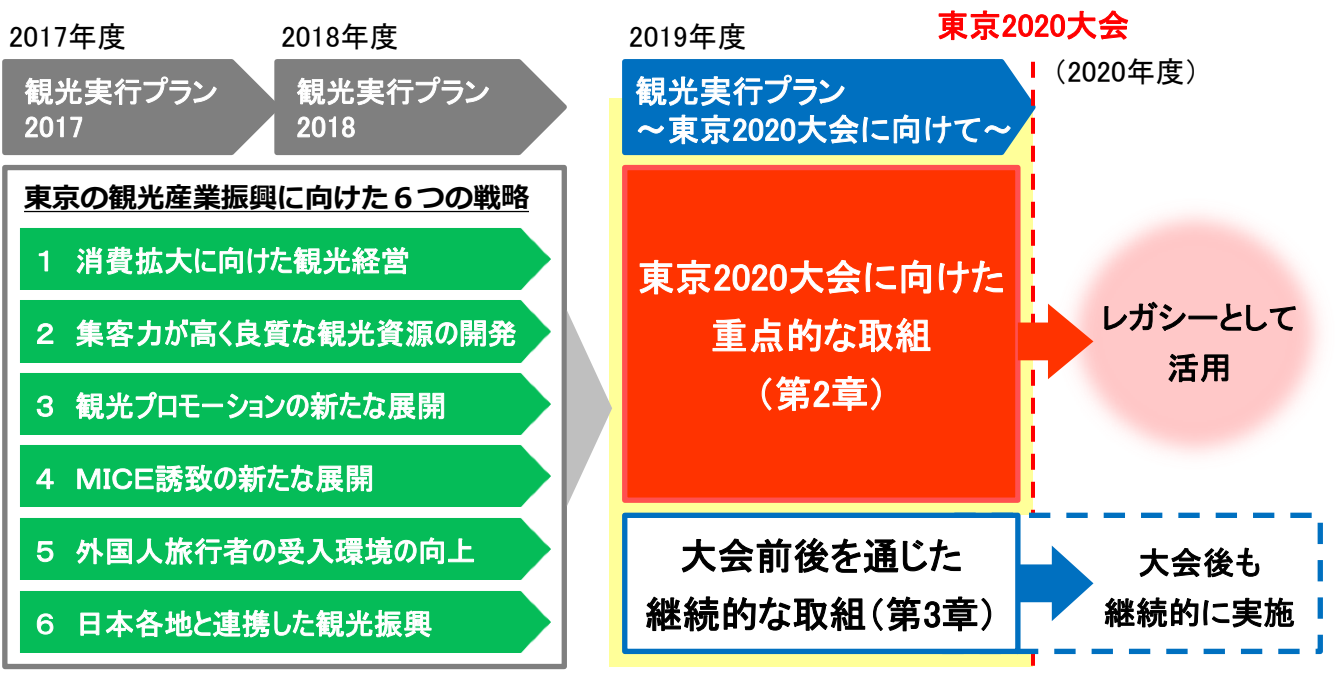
2017年度

観光実行プラン 2017

2018年度

観光実行プラン 2018

2019年度

観光実行プラン ～東京2020大会に向けて～

東京2020大会

（2020年度）

東京の観光産業振興に向けた６つの戦略

1　消費拡大に向けた観光経営

2　集客力が高く良質な観光資源の開発

3　観光プロモーションの新たな展開

4　MICE誘致の新たな展開

5　外国人旅行者の受入環境の向上

6　日本各地と連携した観光振興

東京2020大会に向けた重点的な取組（第2章）

レガシーとして活用

大会前後を通じた継続的な取組（第3章）

大会後も継続的に実施